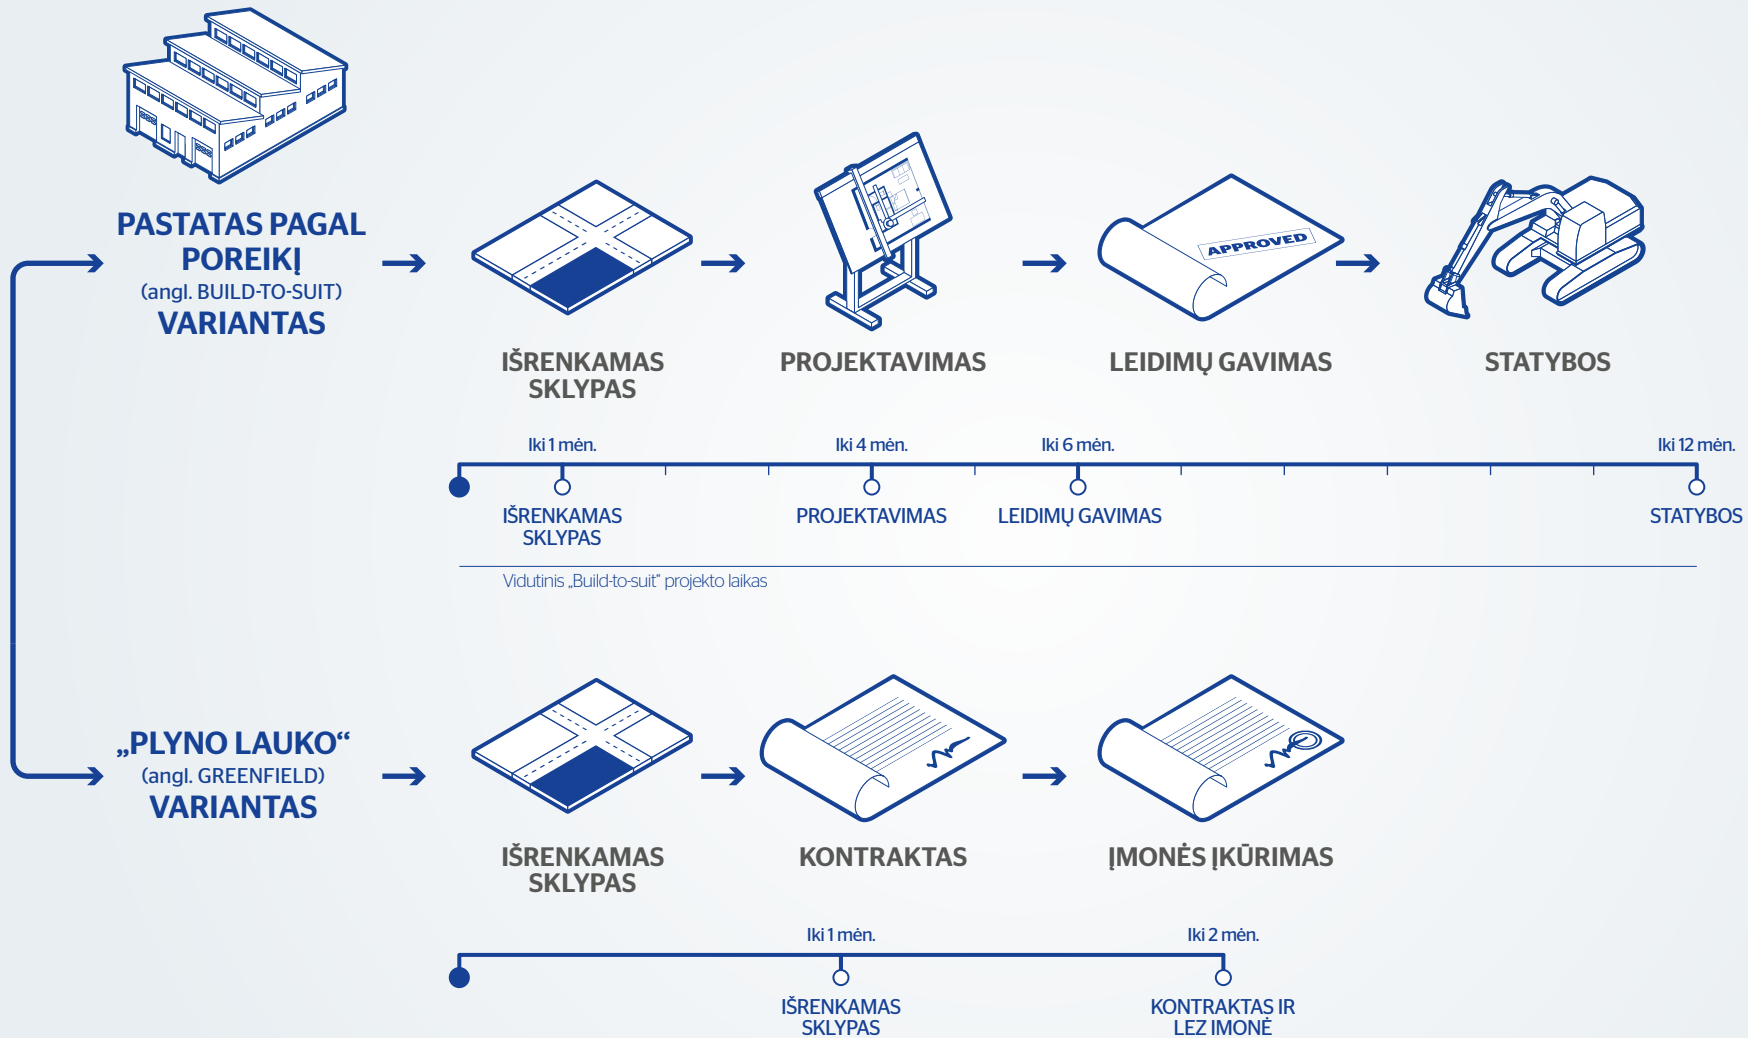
PASTATAS PAGAL POREIKĮ
(angl. BUILD-TO-SUIT)
VARIANTAS

APPROVED

IŠRENKAMAS SKLYPAS

PROJEKTAVIMAS

LEIDIMŲ GAVIMAS

STATYBOS

Iki 1 mėn.
Iki 4 mėn.
Iki 6 mėn.
Iki 12 mėn.

IŠRENKAMAS SKLYPAS
PROJEKTAVIMAS
LEIDIMŲ GAVIMAS
STATYBOS

Vidutinis „Build-to-suit" projekto laikas

„PLYNO LAUKO"
(angl. GREENFIELD)
VARIANTAS

IŠRENKAMAS SKLYPAS

KONTRAKTAS

ĮMONĖS ĮKŪRIMAS

Iki 1 mėn.
Iki 2 mėn.

IŠRENKAMAS SKLYPAS
KONTRAKTAS IR LEZ ĮMONĖ